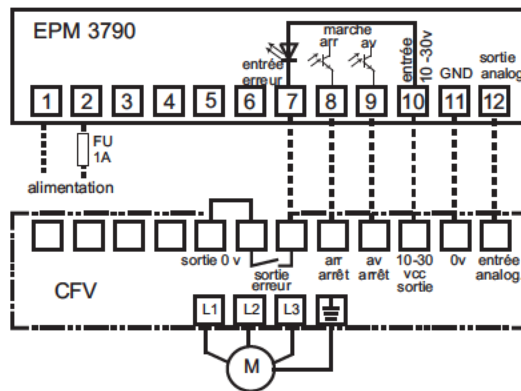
EPM 3790

entrée erreur

marche
arr
av

entrée 10 -30v

GND

sortie analog

1 2 3 4 5 6 7 8 9 10 11 12

FU
1A

alimentation

sortie 0 v

sortie erreur

arr arrêt

av arrêt

10-30 vcc sortie

0v

entrée analog

CFV

L1 L2 L3

M